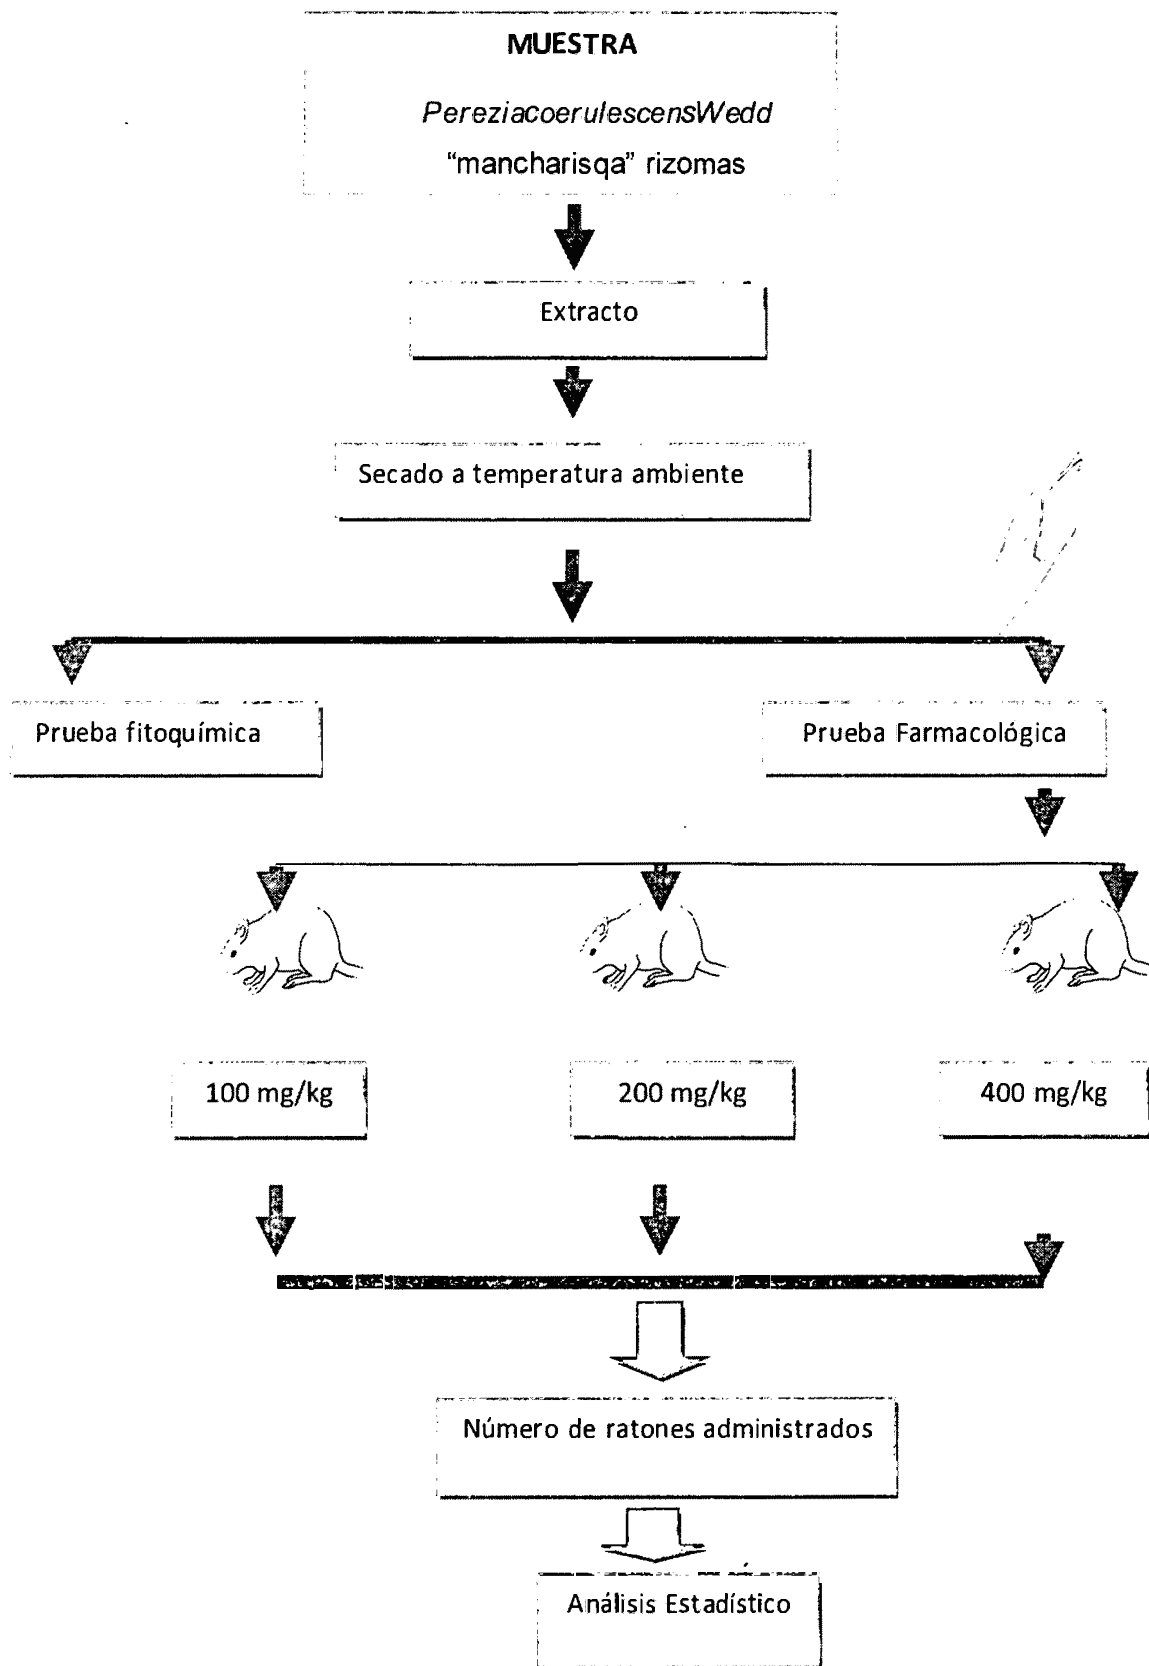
MUESTRA

PereziacoerulescensWedd

"mancharisqa" rizomas

Extracto

Secado a temperatura ambiente

Prueba fitoquímica

Prueba Farmacológica

100 mg/kg

200 mg/kg

400 mg/kg

Número de ratones administrados

Análisis Estadístico